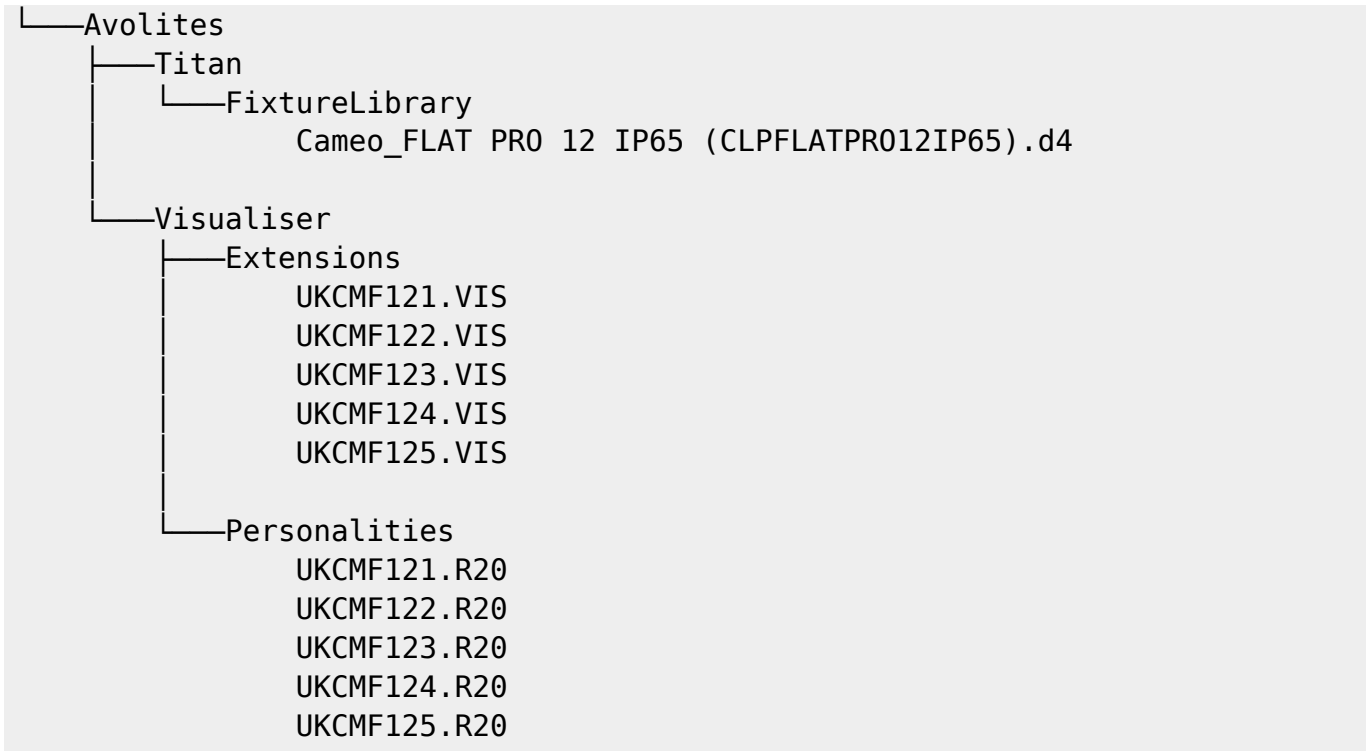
└───Avolites
    ├───Titan
    │   └───FixtureLibrary
    │           Cameo_FLAT PRO 12 IP65 (CLPFLATPRO12IP65).d4
    │
    └───Visualiser
        ├───Extensions
        │       UKCMF121.VIS
        │       UKCMF122.VIS
        │       UKCMF123.VIS
        │       UKCMF124.VIS
        │       UKCMF125.VIS
        │
        └───Personalities
                UKCMF121.R20
                UKCMF122.R20
                UKCMF123.R20
                UKCMF124.R20
                UKCMF125.R20